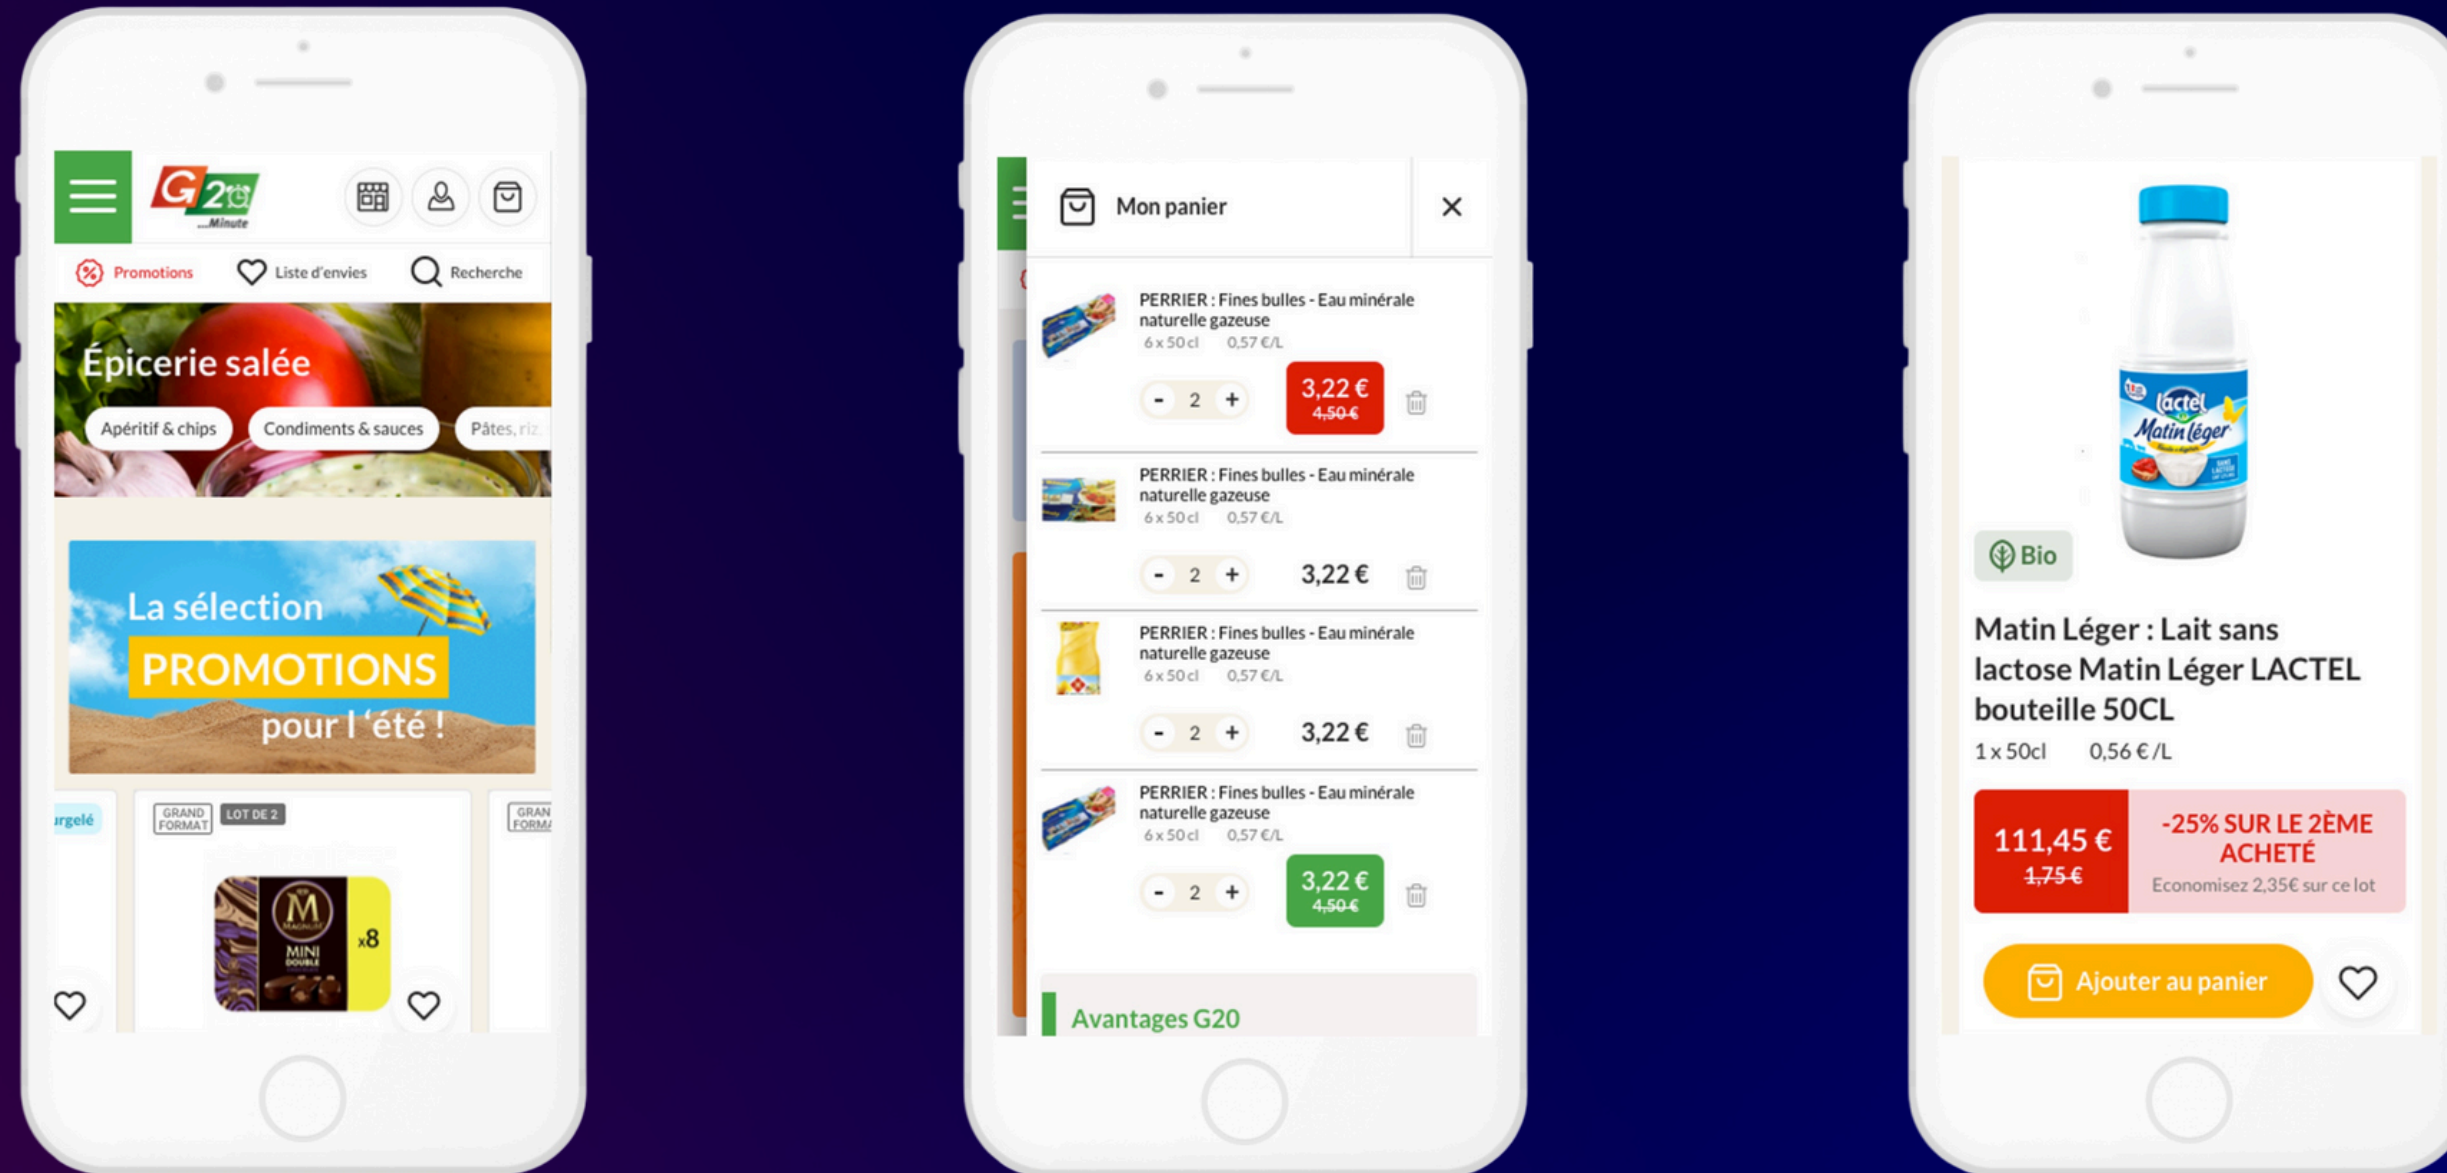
G20 ...Minute

Promotions
Liste d'envies
Recherche

Épicerie salée
Apéritif & chips
Condiments & sauces
Pâtes, riz

La sélection
PROMOTIONS
pour l 'été !

rgelé
GRAND FORMAT
LOT DE 2
GRAN FORMA
M
MINI DOUBLE
x8

Mon panier
×

PERRIER : Fines bulles - Eau minérale naturelle gazeuse
6 x 50 cl 0,57 €/L
- 2 +
3,22 €
4,50 €

PERRIER : Fines bulles - Eau minérale naturelle gazeuse
6 x 50 cl 0,57 €/L
- 2 +
3,22 €

PERRIER : Fines bulles - Eau minérale naturelle gazeuse
6 x 50 cl 0,57 €/L
- 2 +
3,22 €

PERRIER : Fines bulles - Eau minérale naturelle gazeuse
6 x 50 cl 0,57 €/L
- 2 +
3,22 €
4,50 €

Avantages G20

lactel
Matin léger

Bio

Matin Léger : Lait sans lactose Matin Léger LACTEL bouteille 50CL
1 x 50cl 0,56 € /L

111,45 €
1,75 €
-25% SUR LE 2ÈME ACHETÉ
Economisez 2,35€ sur ce lot

Ajouter au panier